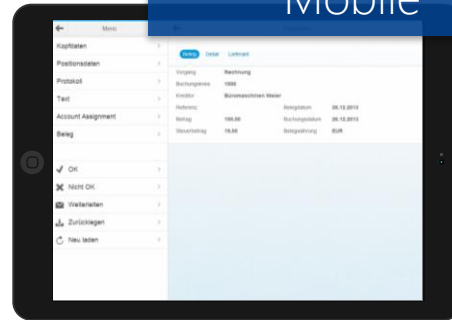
Mobile

Menü

Kopfdaten
Positionsdaten
Protokoll
Text
Account Assignment
Beleg

OK
Nicht OK
Weiterleiten
Zurücklegen
Neu laden

Betrag Detail Lieferant

| | | | |
|---|---|---|---|
| Vorgang | Rechnung | | |
| Buchungskreis | 1000 | | |
| Kreditor | Büromaschinen Meier | | |
| Referenz | | Belegdatum | 26.12.2013 |
| Betrag | 100.00 | Buchungsdatum | 26.12.2013 |
| Steuerbetrag | 19.00 | Belegwährung | EUR |